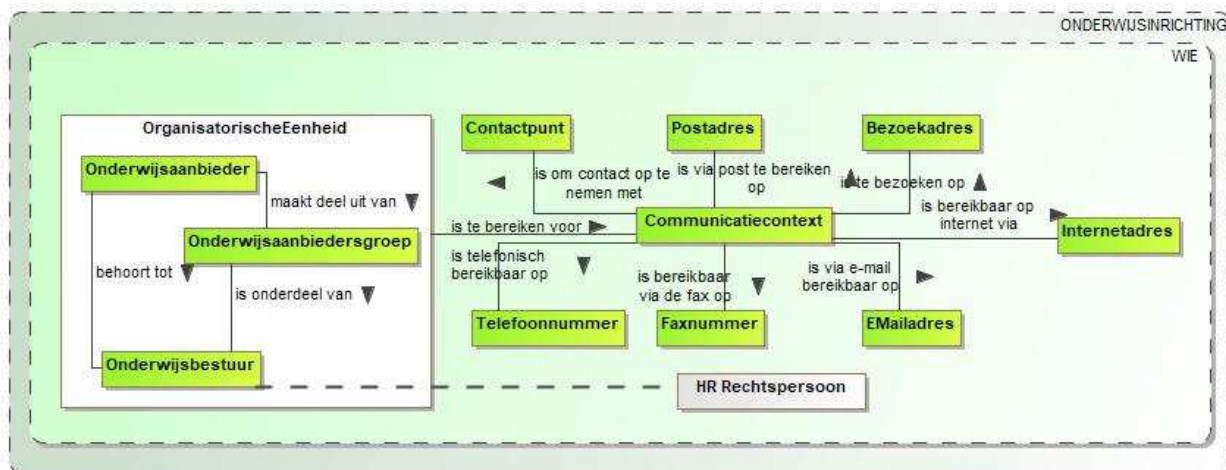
ONDERWIJSINRICHTING
WIE

OrganisatorischeEenheid
Onderwijsaanbieder
maakt deel uit van
Onderwijsaanbiedersgroep
behoort tot
is onderdeel van
Onderwijsbestuur

Contactpunt
Postadres
Bezoekadres
is om contact op te nemen met
is via post te bereiken op
is te bezoeken op
is te bereiken voor
Communicatiecontext
is bereikbaar op internet via
Internetadres
is telefonisch bereikbaar op
is bereikbaar via de fax op
is via e-mail bereikbaar op
Telefoonnummer
Faxnummer
EMailadres
HR Rechtspersoon